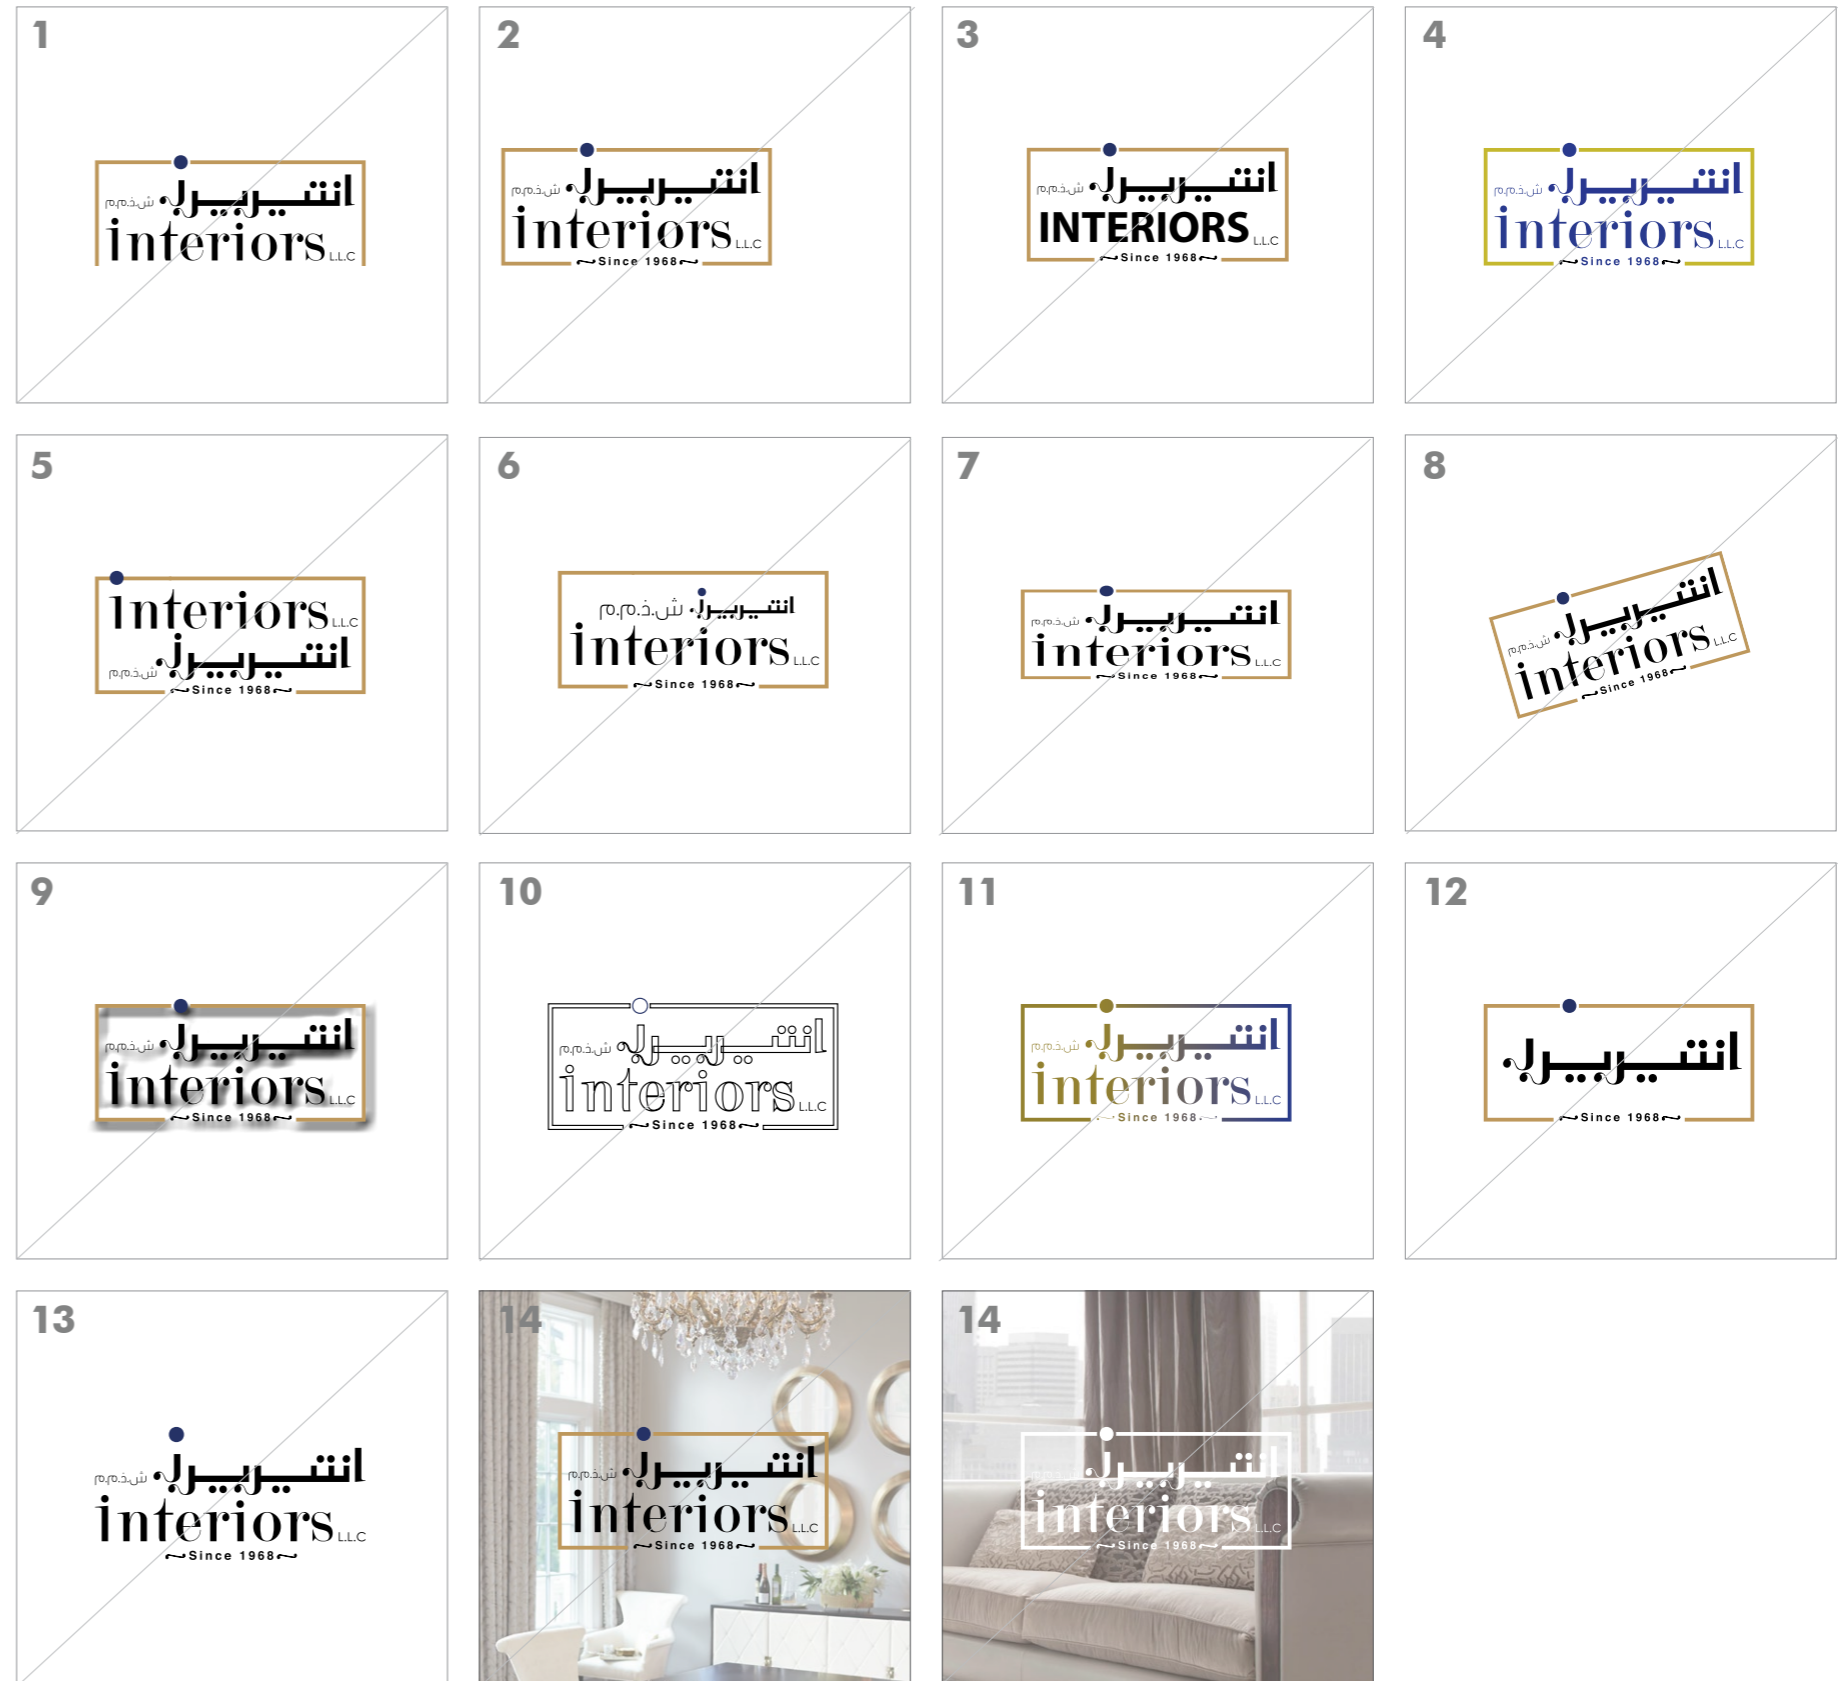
1
ش.ذ.م.م انتيريرز
interiors L.L.C

2
ش.ذ.م.م انتيريرز
interiors L.L.C
Since 1968

3
ش.ذ.م.م انتيريرز
INTERIORS L.L.C
Since 1968

4
ش.ذ.م.م انتيريرز
interiors L.L.C
Since 1968

5
interiors L.L.C
ش.ذ.م.م انتيريرز
Since 1968

6
ش.ذ.م.م انتيريرز
interiors L.L.C
Since 1968

7
ش.ذ.م.م انتيريرز
interiors L.L.C
Since 1968

8
ش.ذ.م.م انتيريرز
interiors L.L.C
Since 1968

9
ش.ذ.م.م انتيريرز
interiors L.L.C
Since 1968

10
ش.ذ.م.م انتيريرز
interiors L.L.C
Since 1968

11
ش.ذ.م.م انتيريرز
interiors L.L.C
Since 1968

12
انتيريرز
Since 1968

13
ش.ذ.م.م انتيريرز
interiors L.L.C
Since 1968

14
ش.ذ.م.م انتيريرز
interiors L.L.C
Since 1968

14
انتيريرز
interiors L.L.C
Since 1968